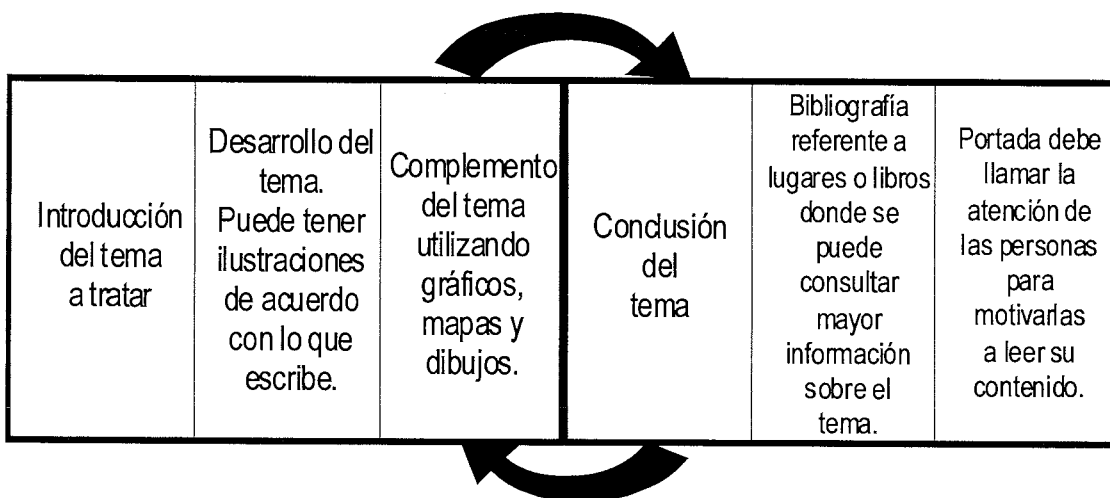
| Introducción del tema a tratar | Desarrollo del tema. Puede tener ilustraciones de acuerdo con lo que escribe. | Complemento del tema utilizando gráficos, mapas y dibujos. | Conclusión del tema | Bibliografía referente a lugares o libros donde se puede consultar mayor información sobre el tema. | Portada debe llamar la atención de las personas para motivarlas a leer su contenido. |
|---|---|---|---|---|---|